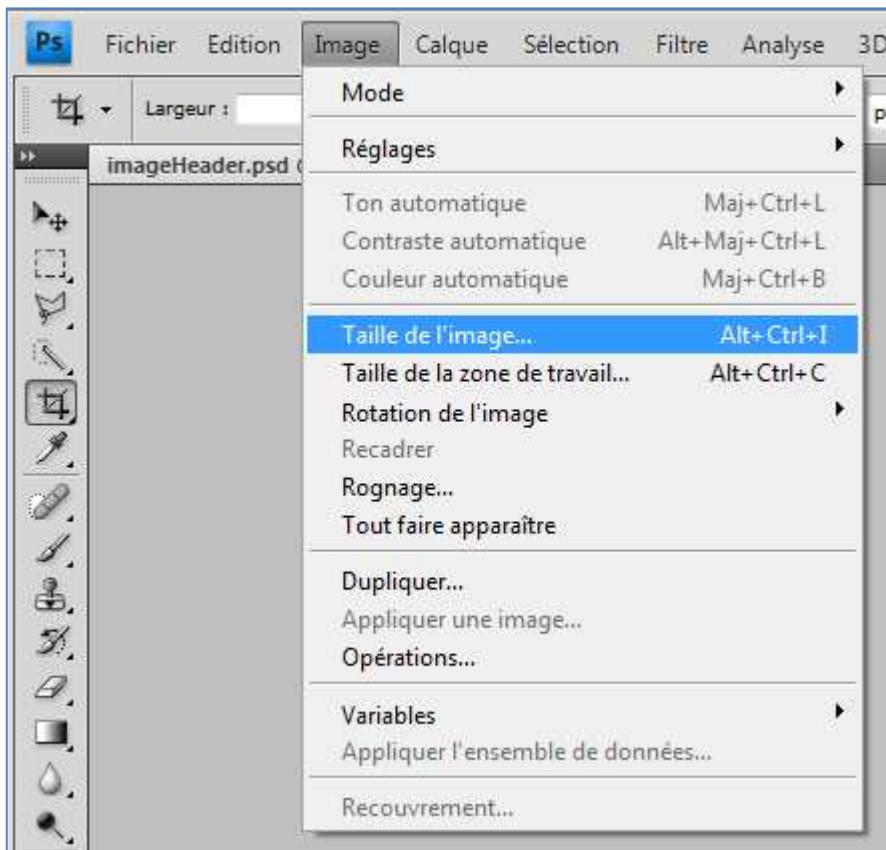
Ps Fichier Edition Image Calque Sélection Filtre Analyse 3D

Largeur :

imageHeader.psd (

Mode
Réglages
Ton automatique Maj+Ctrl+L
Contraste automatique Alt+Maj+Ctrl+L
Couleur automatique Maj+Ctrl+B
Taille de l'image... Alt+Ctrl+I
Taille de la zone de travail... Alt+Ctrl+C
Rotation de l'image
Recadrer
Rognage...
Tout faire apparaître
Dupliquer...
Appliquer une image...
Opérations...
Variables
Appliquer l'ensemble de données...
Recouvrement...